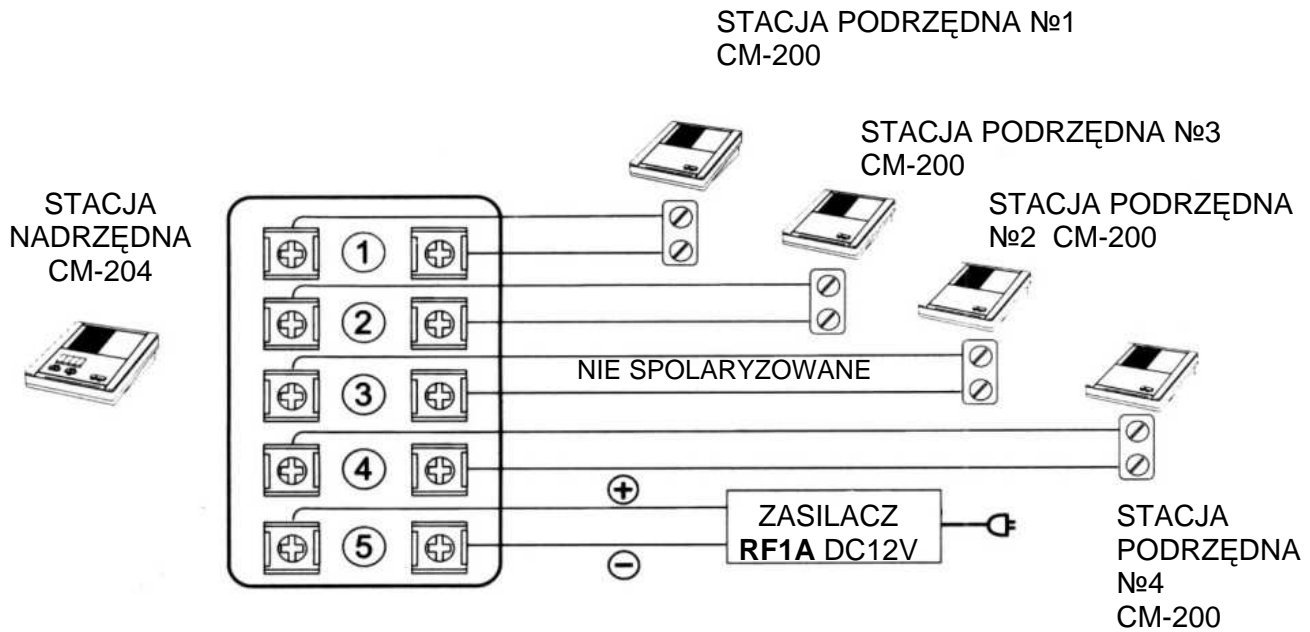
STACJA PODRZĘDNA №1
CM-200

STACJA PODRZĘDNA №3
CM-200

STACJA NADRZĘDNA CM-204

STACJA PODRZĘDNA №2 CM-200

1

2

NIE SPOLARYZOWANE

3

4

+

5

−

ZASILACZ
**RF1A** DC12V

STACJA PODRZĘDNA №4 CM-200